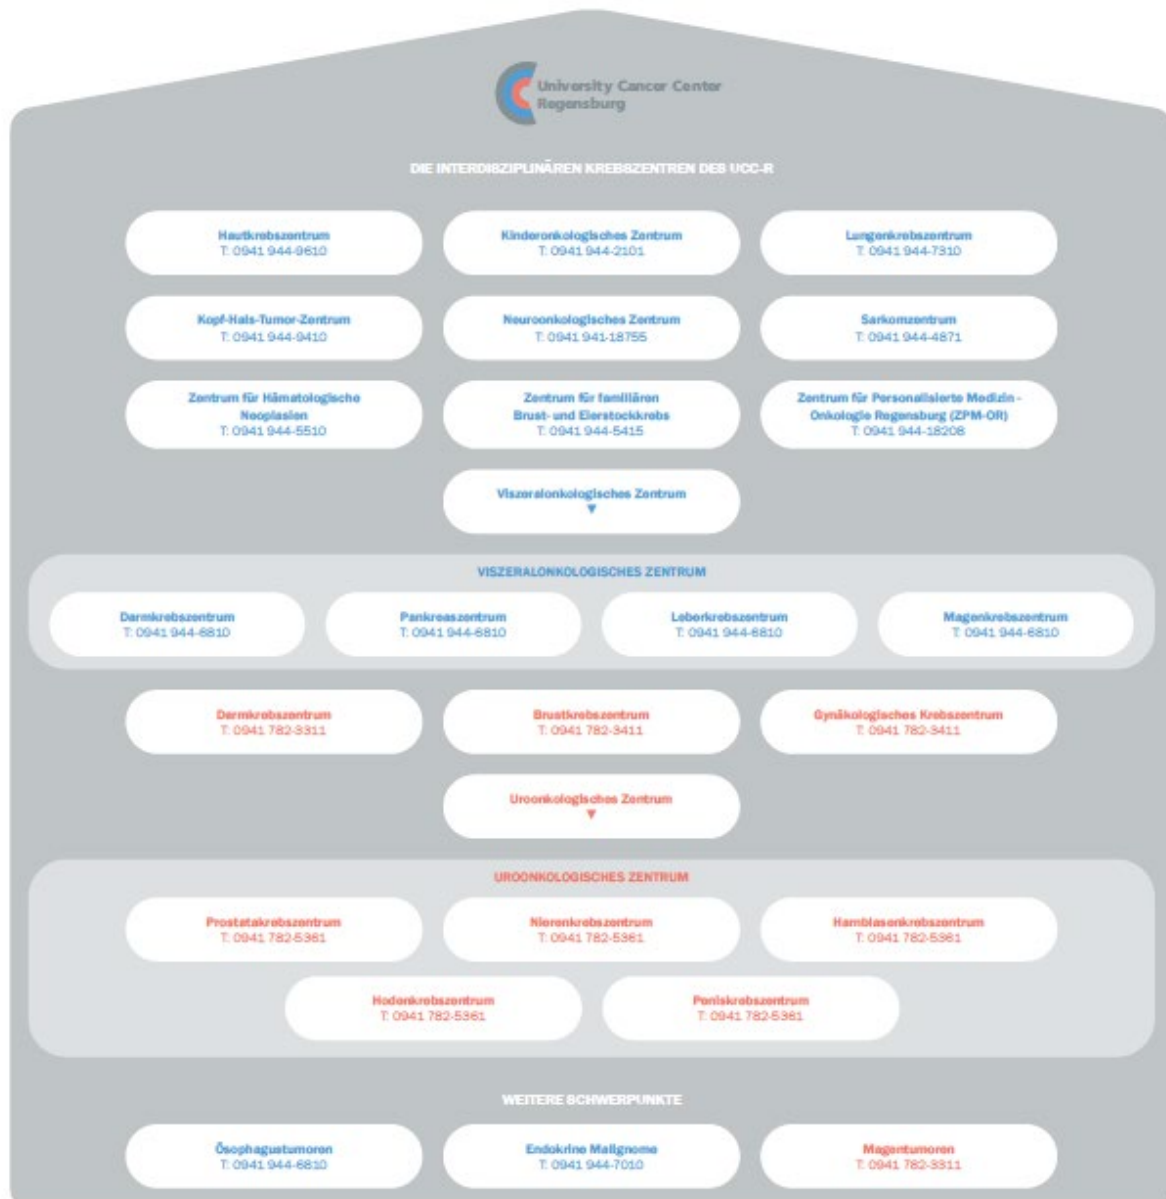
University Cancer Center Regensburg

DIE INTERDISZIPLINÄREN KREBSZENTREN DES UCC-R

Hautkrebszentrum
T: 0941 944-9610

Kinderonkologisches Zentrum
T: 0941 944-2101

Lungenkrebszentrum
T: 0941 944-7310

Kopf-Hals-Tumor-Zentrum
T: 0941 944-9410

Neuroonkologisches Zentrum
T: 0941 941-18755

Sarkomzentrum
T: 0941 944-4871

Zentrum für Hämatologische Neoplasien
T: 0941 944-5510

Zentrum für familiären Brust- und Eierstockkrebs
T: 0941 944-5415

Zentrum für Personalisierte Medizin - Onkologie Regensburg (ZPM-OR)
T: 0941 944-18208

Viszeralonkologisches Zentrum

VISZERALONKOLOGISCHES ZENTRUM

Darmkrebszentrum
T: 0941 944-6810

Pankreaszentrum
T: 0941 944-6810

Leberkrebszentrum
T: 0941 944-6810

Magenkrebszentrum
T: 0941 944-6810

Darmkrebszentrum
T: 0941 782-3311

Brustkrebszentrum
T: 0941 782-3411

Gynäkologisches Krebszentrum
T: 0941 782-3411

Uroonkologisches Zentrum

UROONKOLOGISCHES ZENTRUM

Prostatakrebszentrum
T: 0941 782-5361

Nierenkrebszentrum
T: 0941 782-5361

Harnblasenkrebszentrum
T: 0941 782-5361

Hodenkrebszentrum
T: 0941 782-5361

Peniskrebszentrum
T: 0941 782-5361

WEITERE SCHWERPUNKTE

Ösophagustumoren
T: 0941 944-6810

Endokrine Malignome
T: 0941 944-7010

Magentumoren
T: 0941 782-3311